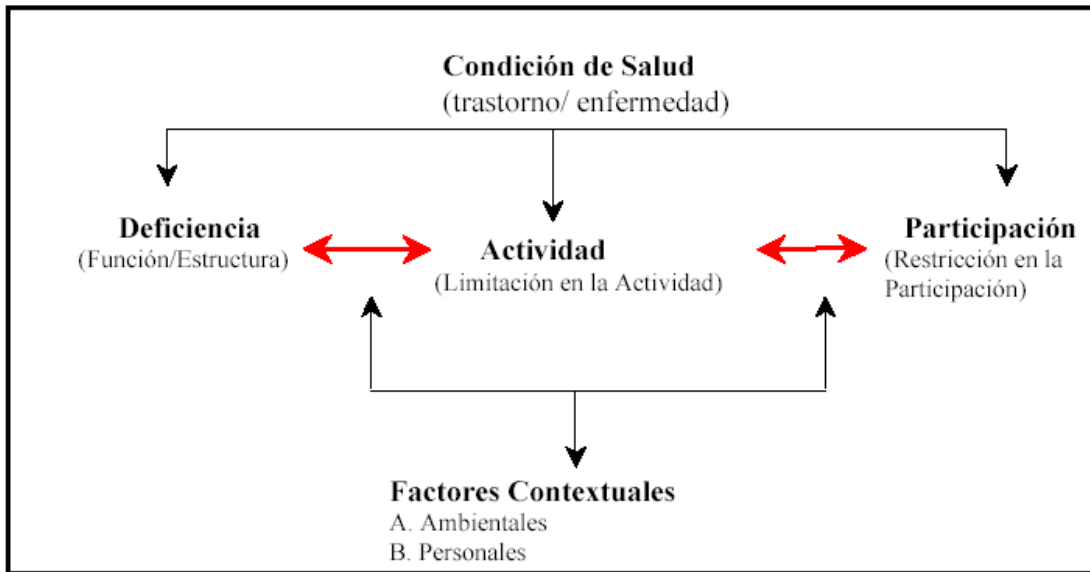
Condición de Salud
(trastorno/ enfermedad)

Deficiencia
(Función/Estructura)

Actividad
(Limitación en la Actividad)

Participación
(Restricción en la Participación)

Factores Contextuales
A. Ambientales
B. Personales